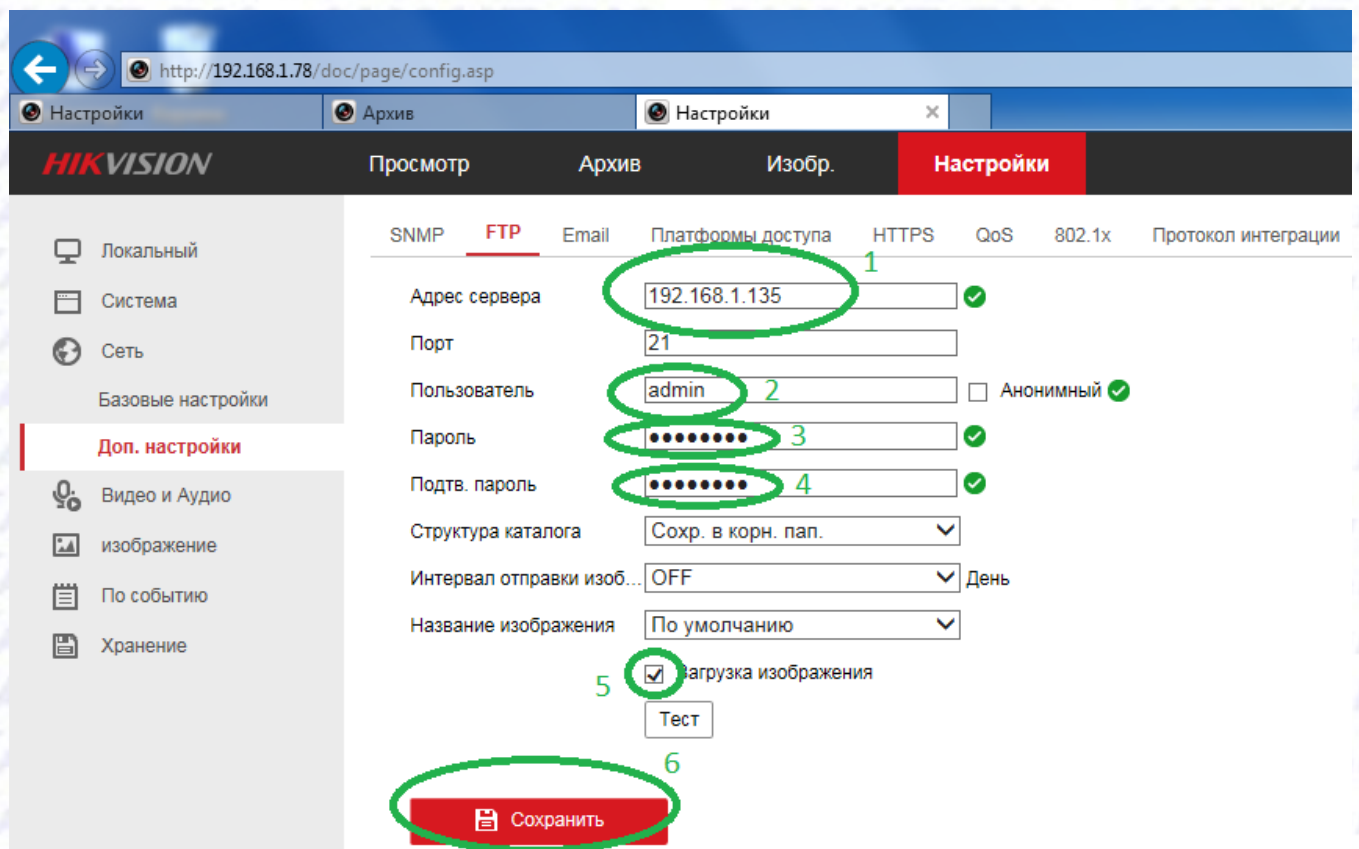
http://192.168.1.78/doc/page/config.asp

Настройки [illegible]
Архив
Настройки ×

HIKVISION
Просмотр
Архив
Изобр.
Настройки

Локальный
Система
Сеть
Базовые настройки
Доп. настройки
Видео и Аудио
изображение
По событию
Хранение

SNMP
FTP
Email
Платформы доступа
HTTPS
QoS
802.1x
Протокол интеграции

1
Адрес сервера 192.168.1.135
Порт 21
Пользователь admin 2 Анонимный
Пароль ●●●●●●●●● 3
Подтв. пароль ●●●●●●●●● 4
Структура каталога Сохр. в корн. пап.
Интервал отправки изоб... OFF День
Название изображения По умолчанию
5 Загрузка изображения
Тест
6
Сохранить